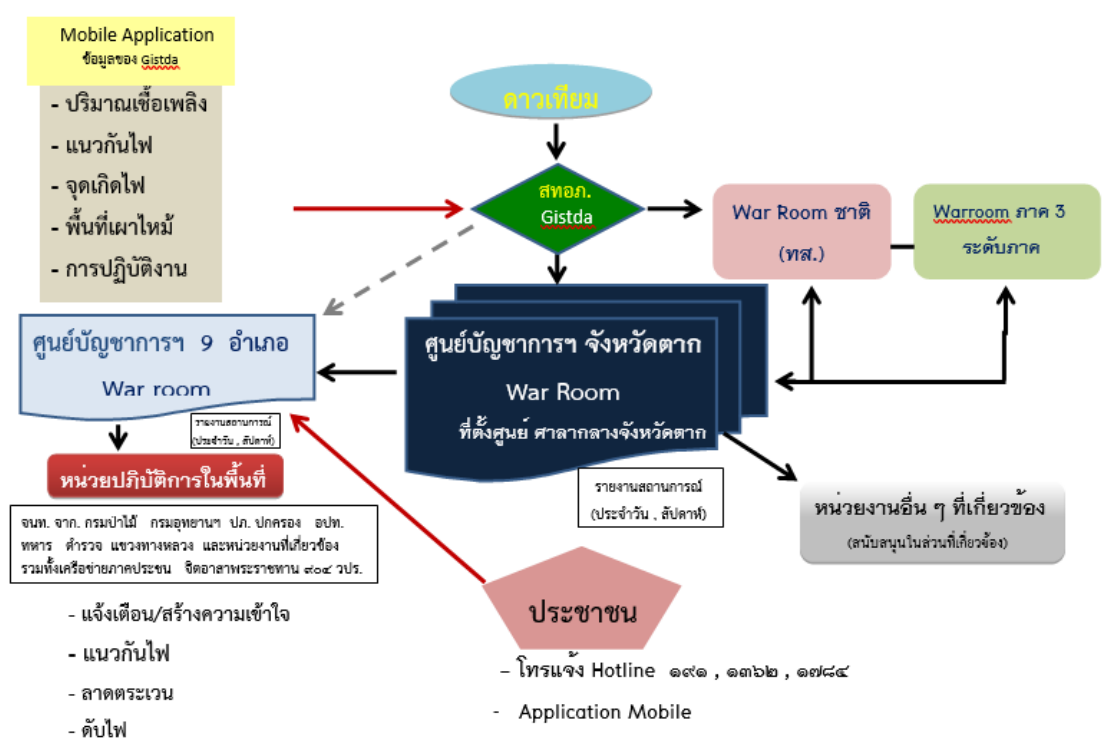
Mobile Application
ข้อมูลของ Gistda

- ปริมาณเชื้อเพลิง
- แนวกันไฟ
- จุดเกิดไฟ
- พื้นที่เผาไหม้
- การปฏิบัติงาน

ดาวเทียม

สทอภ.
Gistda

War Room ชาติ
(ทส.)

Warroom ภาค 3
ระดับภาค

ศูนย์บัญชาการฯ 9 อำเภอ
War room

ศูนย์บัญชาการฯ จังหวัดตาก
War Room
ที่ตั้งศูนย์ ศาลากลางจังหวัดตาก

รายงานสถานการณ์
(ประจำวัน , สัปดาห์)

หน่วยปฏิบัติการในพื้นที่

รายงานสถานการณ์
(ประจำวัน , สัปดาห์)

หน่วยงานอื่น ๆ ที่เกี่ยวข้อง
(สนับสนุนในส่วนที่เกี่ยวข้อง)

จนท. จาก. กรมป่าไม้ กรมอุทยานฯ ปภ. ปกครอง อปท. ทหาร ตำรวจ แขวงทางหลวง และหน่วยงานที่เกี่ยวข้อง รวมทั้งเครือข่ายภาคประชน จิตอาสาพระราชทาน ๙๐๔ วปร.

- แจ้งเตือน/สร้างความเข้าใจ
- แนวกันไฟ
- ลาดตระเวน
- ดับไฟ

ประชาชน

– โทรแจ้ง Hotline ๑๙๑ , ๑๓๖๒ , ๑๗๘๔
- Application Mobile